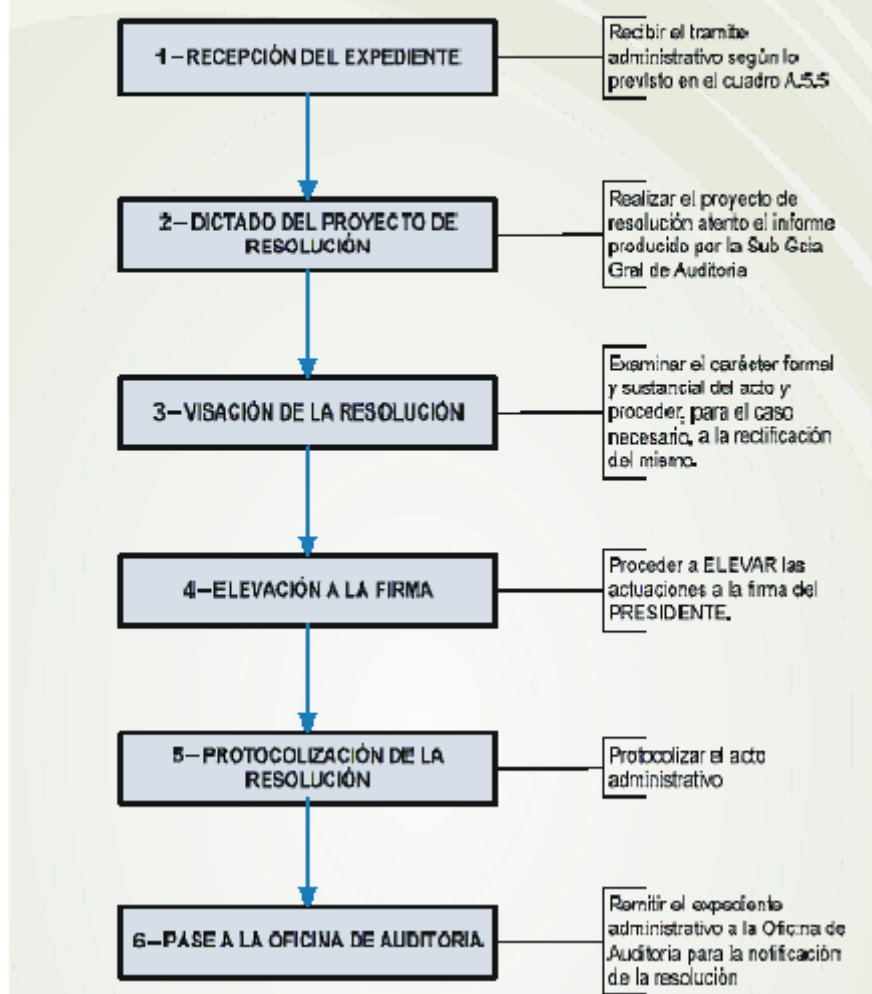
1 – RECEPCIÓN DEL EXPEDIENTE

Recibir el tramite administrativo según lo previsto en el cuadro A.5.5

2 – DICTADO DEL PROYECTO DE RESOLUCIÓN

Realizar el proyecto de resolución atento el informe producido por la Sub Gcia Gral de Auditoria

3 – VISACIÓN DE LA RESOLUCIÓN

Examinar el carácter formal y sustancial del acto y proceder, para el caso necesario, a la rectificación del mismo.

4 – ELEVACIÓN A LA FIRMA

Proceder a ELEVAR las actuaciones a la firma del PRESIDENTE.

5 – PROTOCOLIZACIÓN DE LA RESOLUCIÓN

Protocolizar el acto administrativo

6 – PASE A LA OFICINA DE AUDITORIA

Remitir el expediente administrativo a la Oficina de Auditoria para la notificación de la resolución